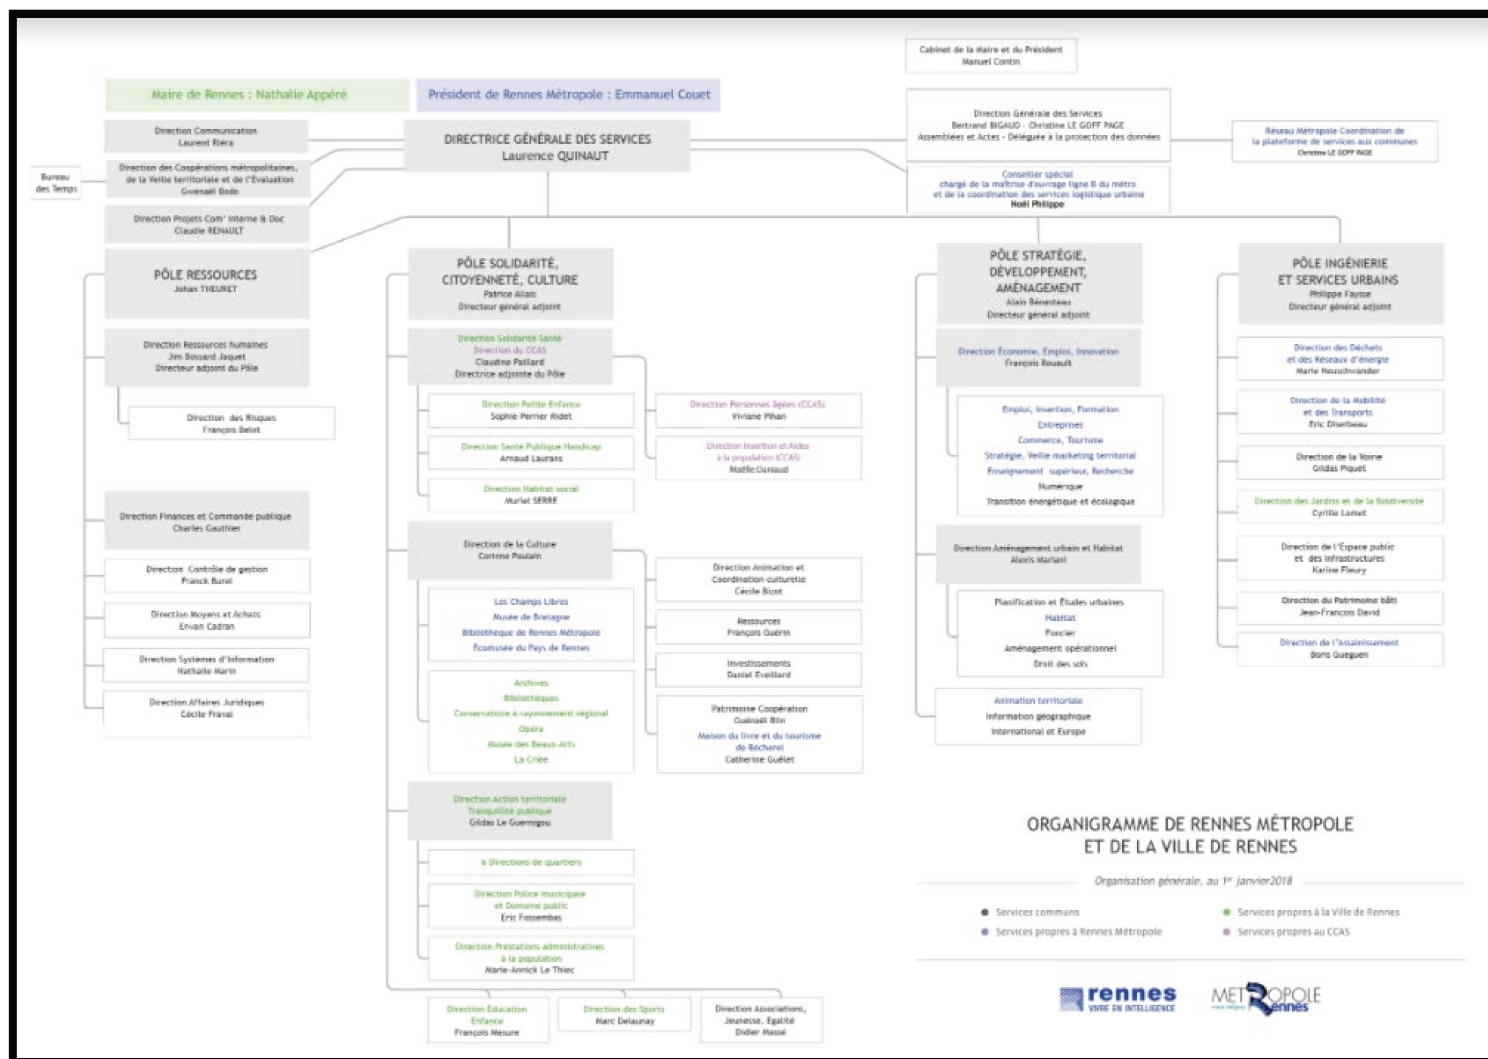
Cabinet de la Maire et du Président
Manuel Contin

Maire de Rennes : Nathalie Appéré

Président de Rennes Métropole : Emmanuel Couet

Direction Communication
Laurent Riéra

DIRECTRICE GÉNÉRALE DES SERVICES
Laurence QUINAUT

Direction Générale des Services
Bertrand BIGAUD - Christine LE GOFF PAGE
Assemblées et Actes - Déléguée à la protection des données

Réseau Métropole Coordination de la plateforme de services aux communes
Christine LE GOFF PAGE

Bureau des Temps

Direction des Coopérations métropolitaines, de la Veille territoriale et de l'Évaluation
Gwenaël Bodo

Conseiller spécial chargé de la maîtrise d'ouvrage ligne B du métro et de la coordination des services logistique urbaine
Noël Philippe

Direction Projets Com' interne & Doc
Claudie RENAULT

PÔLE RESSOURCES
Johan THEURET

Direction Ressources humaines
Jim Bossard Jaquet
Directeur adjoint du Pôle

Direction des Risques
François Belot

Direction Finances et Commande publique
Charles Gauthier

Direction Contrôle de gestion
Franck Burel

Direction Moyens et Achats
Erwan Cadran

Direction Systèmes d'Information
Nathalie Marin

Direction Affaires Juridiques
Cécile Fravai

PÔLE SOLIDARITÉ, CITOYENNETÉ, CULTURE
Patrice Allais
Directeur général adjoint

Direction Solidarité Santé
Direction du CCAS
Claudine Paillard
Directrice adjointe du Pôle

Direction Petite Enfance
Sophie Perrier Ridet

Direction Santé Publique Handicap
Arnaud Laurans

Direction Habitat social
Muriel SERRE

Direction Personnes âgées (CCAS)
Viviane Pihan

Direction Insertion et Aides à la population (CCAS)
Maëlle Dantaud

Direction de la Culture
Corinne Poulain

Les Champs Libres
Musée de Bretagne
Bibliothèque de Rennes Métropole
Écomusée du Pays de Rennes

Archives
Bibliothèques
Conservatoire à rayonnement régional
Opéra
Musée des Beaux-Arts
La Criée

Direction Animation et Coordination culturelle
Cécile Bizot

Ressources
François Guérin

Investissements
Daniel Eveillard

Patrimoine Coopération
Gwénaël Blin
Maison du livre et du tourisme de Bécherel
Catherine Guélet

Direction Action territoriale Tranquillité publique
Gildas Le Guennigou

6 Directions de quartiers

Direction Police municipale et Domaine public
Eric Fossembas

Direction Prestations administratives à la population
Marie-Annick Le Thiec

Direction Éducation Enfance
François Mesure

Direction des Sports
Marc Delaunay

Direction Associations, Jeunesse, Egalité
Didier Massé

PÔLE STRATÉGIE, DÉVELOPPEMENT, AMÉNAGEMENT
Alain Bénesteau
Directeur général adjoint

Direction Économie, Emploi, Innovation
François Rouault

Emploi, Insertion, Formation
Entreprises
Commerce, Tourisme
Stratégie, Veille marketing territorial
Enseignement supérieur, Recherche
Numérique
Transition énergétique et écologique

Direction Aménagement urbain et Habitat
Alexis Mariani

Planification et Études urbaines
Habitat
Foncier
Aménagement opérationnel
Droit des sols

Animation territoriale
Information géographique
International et Europe

PÔLE INGÉNIERIE ET SERVICES URBAINS
Philippe Fayisse
Directeur général adjoint

Direction des Déchets et des Réseaux d'énergie
Marie Heuschvander

Direction de la Mobilité et des Transports
Éric Diserbeau

Direction de la Voirie
Gildas Piquet

Direction des Jardins et de la Biodiversité
Cyrille Lamet

Direction de l'Espace public et des infrastructures
Karine Fleury

Direction du Patrimoine bâti
Jean-François David

Direction de l'Assainissement
Boris Gueguen

ORGANIGRAMME DE RENNES MÉTROPOLE ET DE LA VILLE DE RENNES

Organisation générale, au 1er janvier2018

Services communs
Services propres à Rennes Métropole
Services propres à la Ville de Rennes
Services propres au CCAS

rennes
VIVRE EN INTELLIGENCE

METROPOLE Rennes